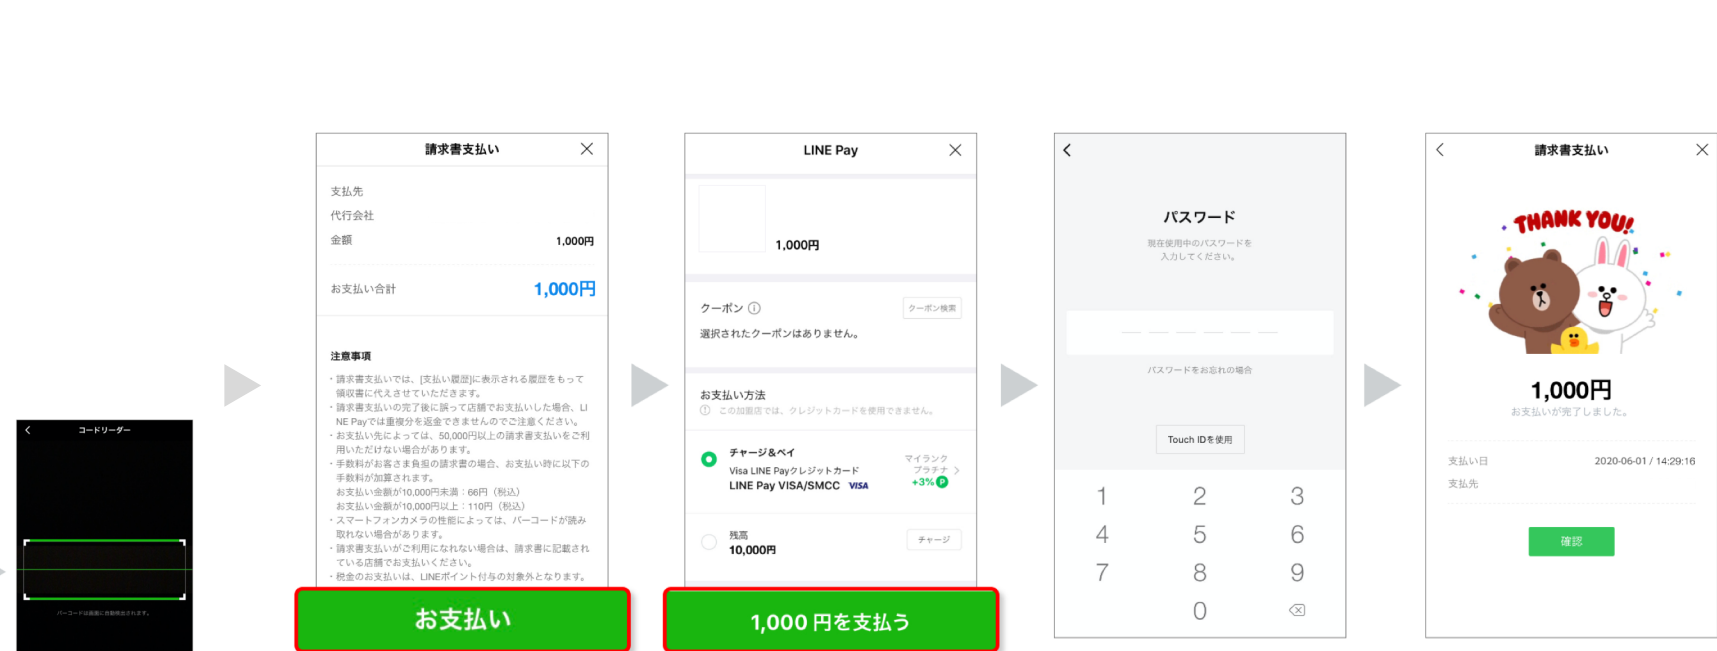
コードリーダー

バーコードは自動的に読み取られます。

請求書支払い

支払先
代行会社
金額 1,000円

お支払い合計 1,000円

注意事項
・請求書支払いでは、[支払い履歴]に表示される履歴をもって領収書に代えさせていただきます。
・請求書支払いの完了後に誤って店舗でお支払いした場合、LINE Payでは重複分を返金できませんのでご注意ください。
・お支払い先によっては、50,000円以上の請求書支払いをご利用いただけない場合があります。
・手数料がお客さま負担の請求書の場合、お支払い時に以下の手数料が加算されます。
お支払い金額が10,000円未満：66円（税込）
お支払い金額が10,000円以上：110円（税込）
・スマートフォンカメラの性能によっては、バーコードが読み取れない場合があります。
・請求書支払いがご利用になれない場合は、請求書に記載されている店舗でお支払いください。
・税金のお支払いは、LINEポイント付与の対象外となります。

お支払い

LINE Pay

1,000円

クーポン
クーポン検索
選択されたクーポンはありません。

お支払い方法
この加盟店では、クレジットカードを使用できません。

チャージ&ペイ
Visa LINE Payクレジットカード
LINE Pay VISA/SMCC VISA
マイランク
プラチナ
+3% P

残高
10,000円
チャージ

1,000 円を支払う

パスワード
現在使用中のパスワードを入力してください。

パスワードをお忘れの場合

Touch IDを使用

1 2 3
4 5 6
7 8 9
0

請求書支払い

THANK YOU!

1,000円
お支払いが完了しました。

支払い日 2020-06-01 / 14:29:16
支払先

確認